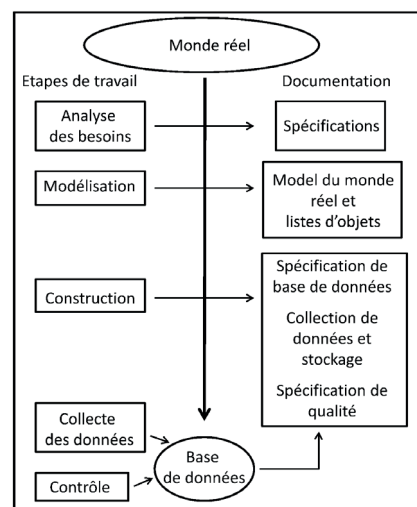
Monde réel

Etapes de travail

Documentation

Analyse des besoins

Spécifications

Modélisation

Model du monde réel et listes d'objets

Construction

Spécification de base de données

Collection de données et stockage

Spécification de qualité

Collecte des données

Contrôle

Base de données